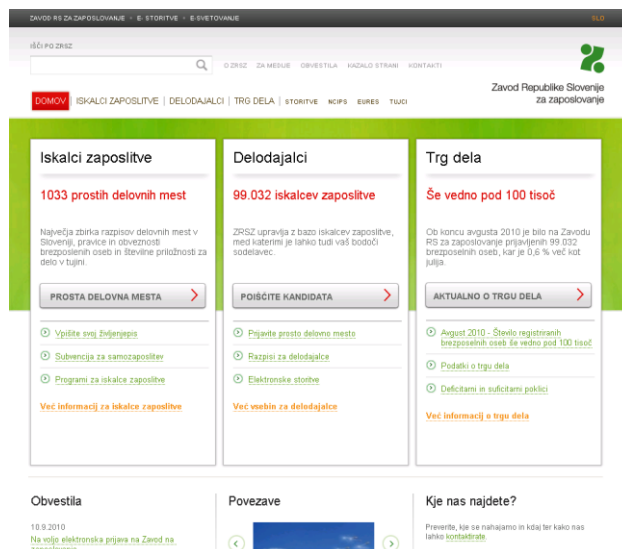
ZAVOD RS ZA ZAPOSLOVANJE » E-STORITVE » E-SVETOVANJE SLO

IŠČI PO ZRSZ

O ZRSZ ZA MEDIJE OBVESTILA KAZALO STRANI KONTAKTI

Zavod Republike Slovenije za zaposlovanje

DOMOV | ISKALCI ZAPOSLITVE | DELODAJALCI | TRG DELA | STORITVE NCIPS EURES TUJCI

Iskalci zaposlitve

1033 prostih delovnih mest

Največja zbirka razpisov delovnih mest v Sloveniji, pravice in obveznosti brezposelnih oseb in številne priložnosti za delo v tujini.

PROSTA DELOVNA MESTA

Vpišite svoj življenjepis

Subvencija za samozaposlitev

Programi za iskalce zaposlitve

Več informacij za iskalce zaposlitve

Delodajalci

99.032 iskalcev zaposlitve

ZRSZ upravlja z bazo iskalcev zaposlitve, med katerimi je lahko tudi vaš bodoči sodelavec.

POIŠČITE KANDIDATA

Prijavite prosto delovno mesto

Razpisi za delodajalce

Elektronske storitve

Več vsebin za delodajalce

Trg dela

Še vedno pod 100 tisoč

Ob koncu avgusta 2010 je bilo na Zavodu RS za zaposlovanje prijavljenih 99.032 brezposelnih oseb, kar je 0,6 % več kot julija.

AKTUALNO O TRGU DELA

Avgust 2010 - Število registriranih brezposelnih oseb še vedno pod 100 tisoč

Podatki o trgu dela

Deficitarni in suficitarni poklici

Več informacij o trgu dela

Obvestila

10.9.2010

Na voljo elektronska prijava na Zavod na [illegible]

Povezave

Kje nas najdete?

Preverite, kje se nahajamo in kdaj ter kako nas lahko kontaktirate.